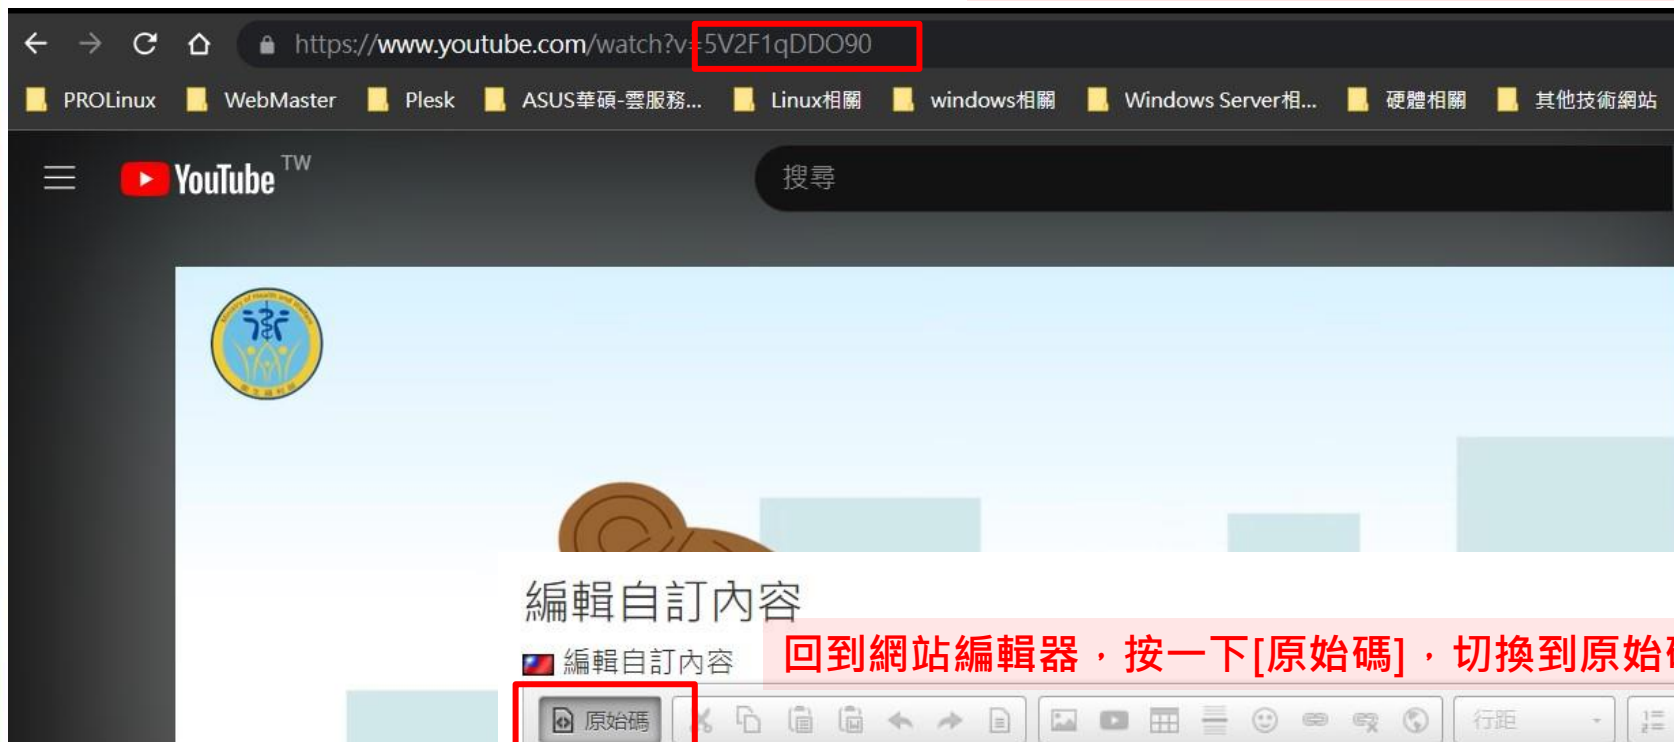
https://www.youtube.com/watch?v=5V2F1qDDO90

PROLinux WebMaster Plesk ASUS華碩-雲服務... Linux相關 windows相關 Windows Server相... 硬體相關 其他技術網站

YouTube TW

搜尋

編輯自訂內容

編輯自訂內容

回到網站編輯器，按一下[原始碼]，切換到原始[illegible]

原始碼

行距